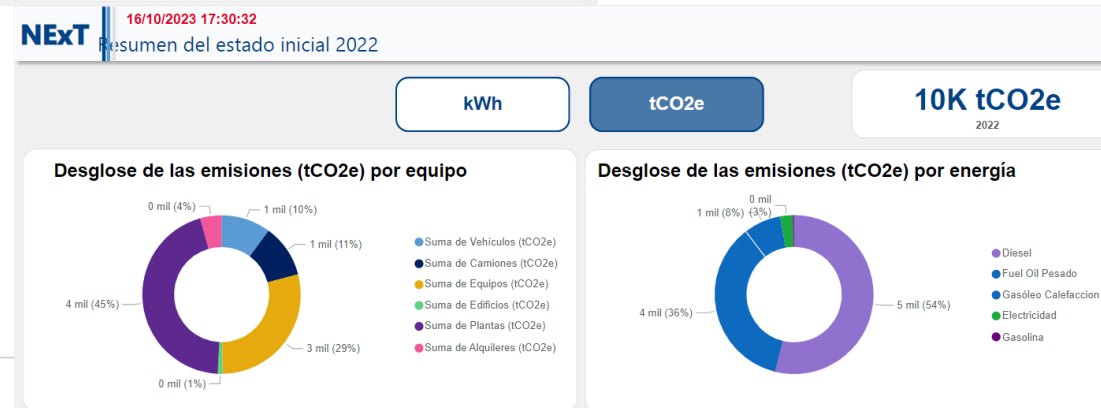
NExT 16/10/2023 17:30:32
Resumen del estado inicial 2022

kWh

tCO2e

10K tCO2e
2022

Desglose de las emisiones (tCO2e) por equipo

0 mil (4%)
1 mil (10%)
1 mil (11%)
4 mil (45%)
3 mil (29%)
0 mil (1%)

Suma de Vehículos (tCO2e)
Suma de Camiones (tCO2e)
Suma de Equipos (tCO2e)
Suma de Edificios (tCO2e)
Suma de Plantas (tCO2e)
Suma de Alquileres (tCO2e)

Desglose de las emisiones (tCO2e) por energía

0 mil
1 mil (8%) (3%)
4 mil (36%)
5 mil (54%)

Diesel
Fuel Oil Pesado
Gasóleo Calefaccion
Electricidad
Gasolina